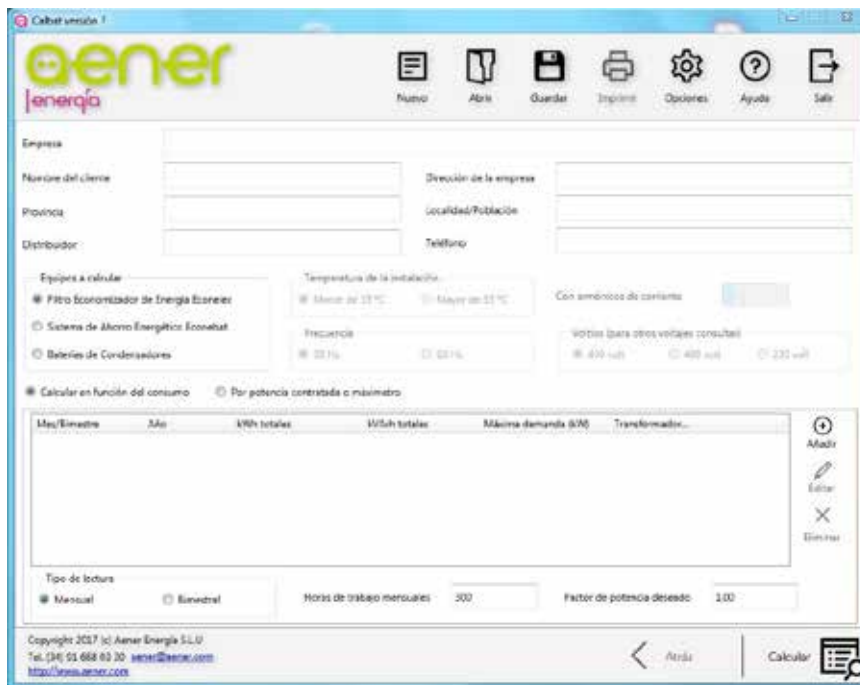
Calbat versión 7

aener
energía

Nuevo
Abrir
Guardar
Imprimir
Opciones
Ayuda
Salir

Empresa
Nombre del cliente
Dirección de la empresa
Provincia
Localidad/Población
Distribuidor
Teléfono

Equipos a calcular
Filtro Economizador de Energía Econeier
Sistema de Ahorro Energético Econebat
Baterías de Condensadores

Temperatura de la instalación
Menor de 35 °C
Mayor de 35 °C

Con armónicos de corriente

Frecuencia
50 Hz
60 Hz

Voltios (para otros voltajes consultar)
400 volt
480 volt
230 volt

Calcular en función del consumo
Por potencia contratada o maxímetro

| Mes/Bimestre | Año | kWh totales | kVArh totales | Máxima demanda (kW) | Transformador... |
|---|---|---|---|---|---|

Añadir
Editar
Eliminar

Tipo de lectura
Mensual
Bimestral

Horas de trabajo mensuales
300

Factor de potencia deseado
1.00

Copyright 2017 (c) Aener Energía S.L.U
Tel. (34) 91 668 63 20 aener@aener.com
http://www.aener.com

Atrás
Calcular